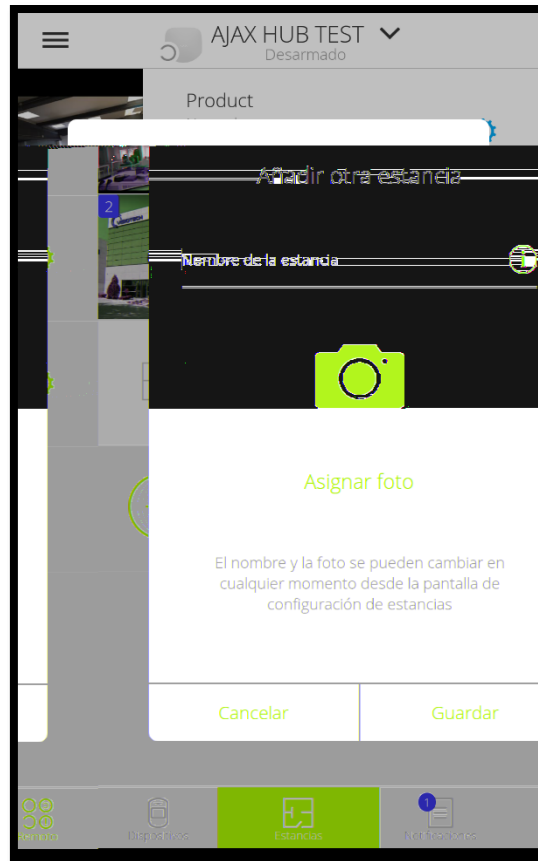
AJAX HUB TEST
Desarmado

Product

2

Añadir otra estancia

Nombre de la estancia

Asignar foto

El nombre y la foto se pueden cambiar en cualquier momento desde la pantalla de configuración de estancias

Cancelar

Guardar

Remoto

Dispositivos

Estancias

1

Notificaciones